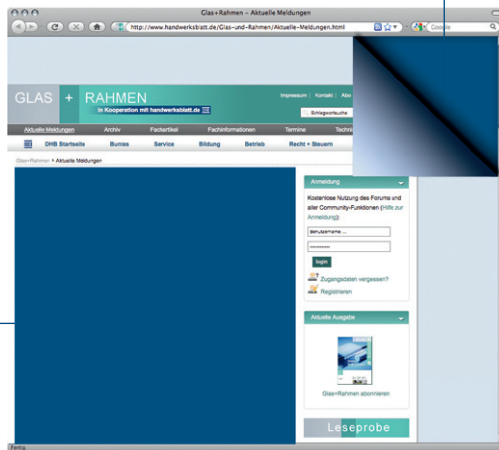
Glas+Rahmen – Aktuelle Meldungen

http://www.handwerksblatt.de/Glas-und-Rahmen/Aktuelle-Meldungen.html

Google

GLAS + RAHMEN

in Kooperation mit handwerksblatt.de

Impressum | Kontakt | Abo

Schlagwortsuche

Aktuelle Meldungen | Archiv | Fachartikel | Fachinformationen | Termine | Techni

DHB Startseite | Bunte | Service | Bildung | Betrieb | Recht + Steuern

Glas+Rahmen > Aktuelle Meldungen

Anmeldung

Kostenlose Nutzung des Forums und aller Community-Funktionen (Hilfe zur Anmeldung)

Benutzername ...

••••••••••

login

Zugangsdaten vergessen?

Registrieren

Aktuelle Ausgabe

Glas+Rahmen abonnieren

Leseprobe

Fertig